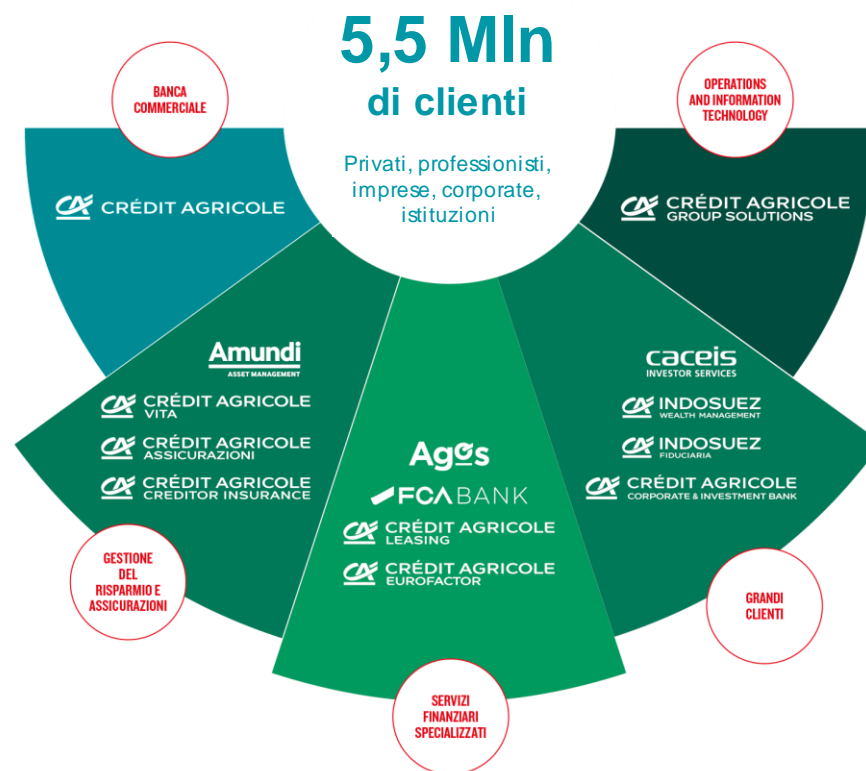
5,5 Mln
di clienti

Privati, professionisti, imprese, corporate, istituzioni

BANCA COMMERCIALE

CRÉDIT AGRICOLE

OPERATIONS AND INFORMATION TECHNOLOGY

CRÉDIT AGRICOLE
GROUP SOLUTIONS

Amundi
ASSET MANAGEMENT

CRÉDIT AGRICOLE
VITA

CRÉDIT AGRICOLE
ASSICURAZIONI

CRÉDIT AGRICOLE
CREDITOR INSURANCE

GESTIONE DEL RISPARMIO E ASSICURAZIONI

Agos

FCA BANK

CRÉDIT AGRICOLE
LEASING

CRÉDIT AGRICOLE
EUROFACTOR

SERVIZI FINANZIARI SPECIALIZZATI

caceis
INVESTOR SERVICES

INDOSUEZ
WEALTH MANAGEMENT

INDOSUEZ
FIDUCIARIA

CRÉDIT AGRICOLE
CORPORATE & INVESTMENT BANK

GRANDI CLIENTI